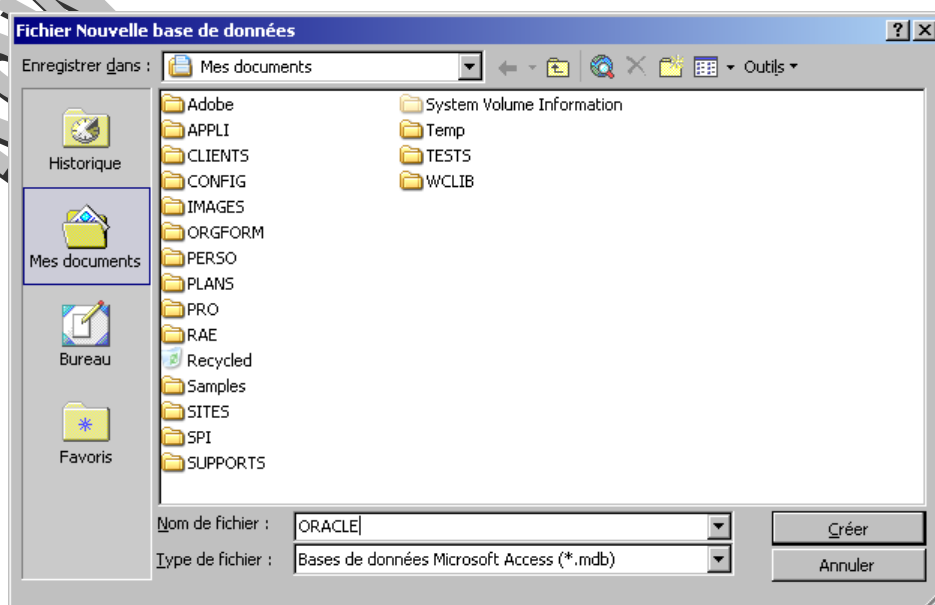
Fichier Nouvelle base de données

?

Enregistrer dans : Mes documents

Outils

Historique

Mes documents

Bureau

Favoris

Adobe
APPLI
CLIENTS
CONFIG
IMAGES
ORGFORM
PERSO
PLANS
PRO
RAE
Recycled
Samples
SITES
SPI
SUPPORTS

System Volume Information
Temp
TESTS
WCLIB

Nom de fichier : ORACLE

Type de fichier : Bases de données Microsoft Access (*.mdb)

Créer

Annuler